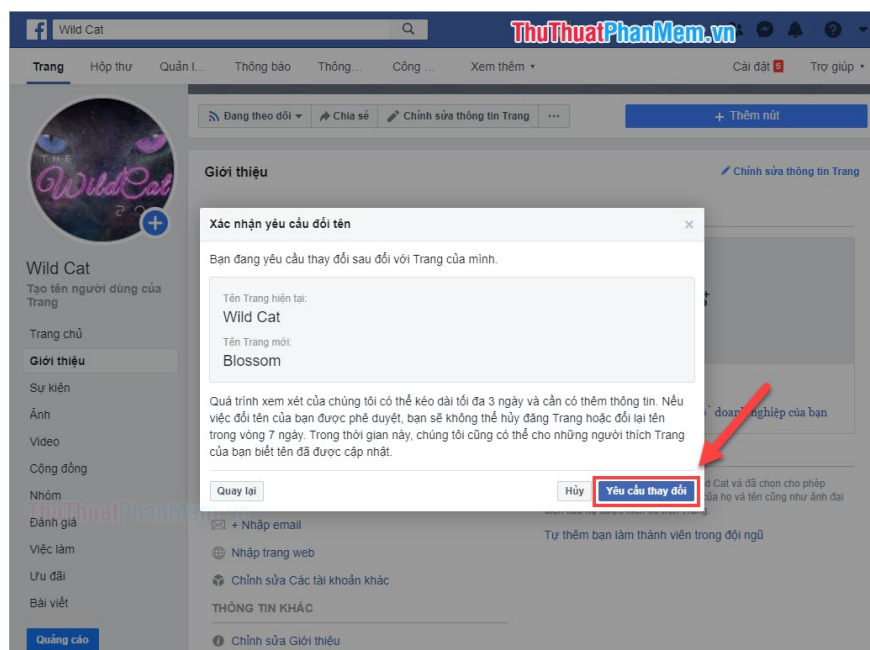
Wild Cat

ThuThuatPhanMem.vn

Trang Hộp thư Quản l... Thông báo Thông... Công ... Xem thêm ▾ Cài đặt 5 Trợ giúp ▾

Đang theo dõi ▾ Chia sẻ Chỉnh sửa thông tin Trang ··· + Thêm nút

THE Wild Cat

Wild Cat
Tạo tên người dùng của Trang

Trang chủ
Giới thiệu
Sự kiện
Ảnh
Video
Cộng đồng
Nhóm
Đánh giá
Việc làm
Ưu đãi
Bài viết

Quảng cáo

Giới thiệu

Chỉnh sửa thông tin Trang

Xác nhận yêu cầu đổi tên ×

Bạn đang yêu cầu thay đổi sau đối với Trang của mình.

Tên Trang hiện tại:
Wild Cat
Tên Trang mới:
Blossom

Quá trình xem xét của chúng tôi có thể kéo dài tối đa 3 ngày và cần có thêm thông tin. Nếu việc đổi tên của bạn được phê duyệt, bạn sẽ không thể hủy đăng Trang hoặc đổi lại tên trong vòng 7 ngày. Trong thời gian này, chúng tôi cũng có thể cho những người thích Trang của bạn biết tên đã được cập nhật.

Quay lại Hủy Yêu cầu thay đổi

doanh nghiệp của bạn

d Cat và đã chọn cho phép của họ và tên cũng như ảnh đại

+ Nhập email
Nhập trang web
Chỉnh sửa Các tài khoản khác
THÔNG TIN KHÁC
Chỉnh sửa Giới thiệu

Tự thêm bạn làm thành viên trong đội ngũ

ThuThuatPhanMem.vn